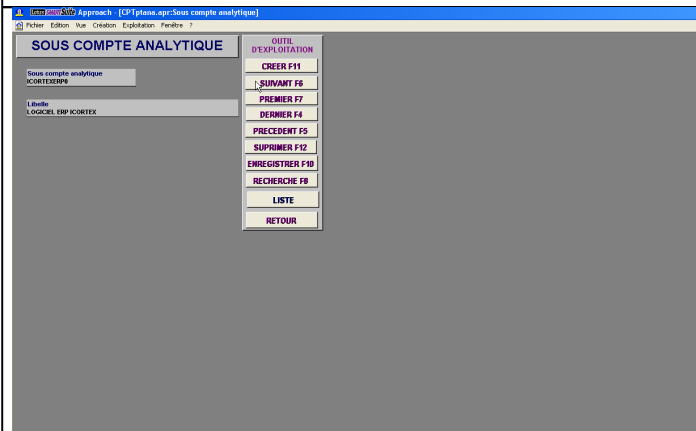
Lotus SmartSuite Approach - [CPTptana.apr:Sous compte analytique]

Fichier Edition Vue Création Exploitation Fenêtre ?

SOUS COMPTE ANALYTIQUE

Sous compte analytique
ICORTEXERP0

Libelle
LOGICIEL ERP ICORTEX

OUTIL D'EXPLOITATION

CREER F11

SUIVANT F6

PREMIER F7

DERNIER F4

PRECEDENT F5

SUPRIMER F12

ENREGISTRER F10

RECHERCHE F8

LISTE

RETOUR